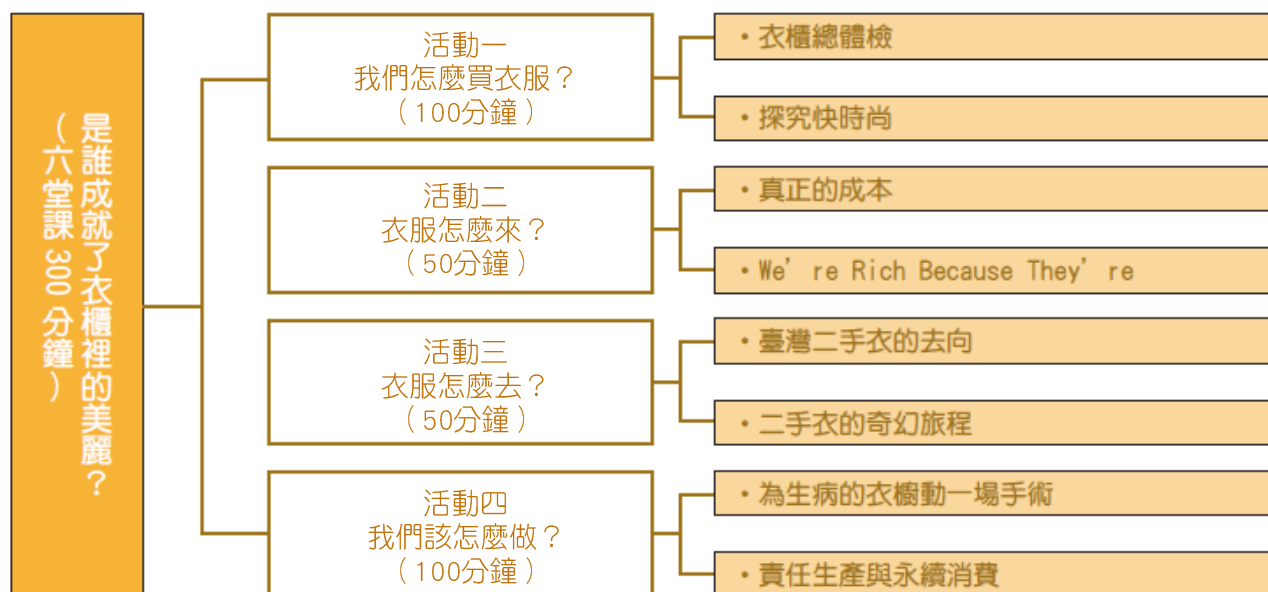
是誰成就了衣櫃裡的美麗？
（六堂課 300 分鐘）

活動一
我們怎麼買衣服？
（100分鐘）

• 衣櫃總體檢

• 探究快時尚

活動二
衣服怎麼來？
（50分鐘）

• 真正的成本

• We're Rich Because They're

活動三
衣服怎麼去？
（50分鐘）

• 臺灣二手衣的去向

• 二手衣的奇幻旅程

活動四
我們該怎麼做？
（100分鐘）

• 為生病的衣櫥動一場手術

• 責任生產與永續消費